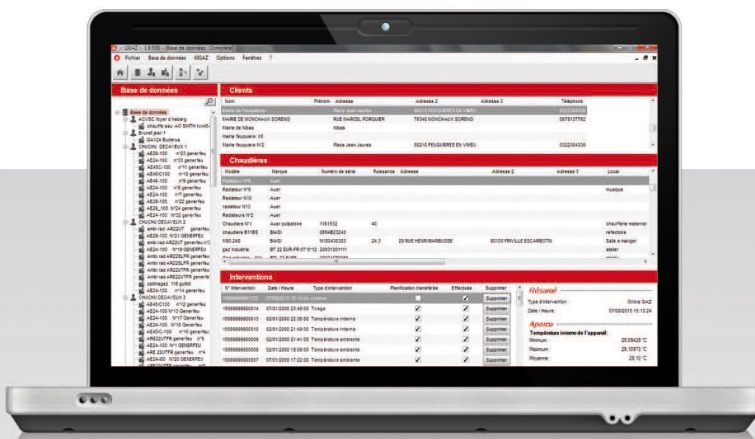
Fichier Base de données 4BIAZ Options Fenêtres ?

Base de données

Clients

| Nom | Prénom | Adresse | Adresse 2 | Adresse 3 | Téléphone |
|---|---|---|---|---|---|
| MAIRIE DE MONCHAUX SORENG | | RUE MARCEL FORQUIER | 76340 MONCHAUX SORENG | | 0875137782 |
| Mairie de Nibas | | Nibas | | | |
| Mairie de Feuquieres | | Place Jean Jaures | 80210 FEUQUIERES EN VIMEU | | 0322304339 |

Chaudières

| Modèle | Marque | Numéro de série | Puissance | Adresse | Adresse 2 | Adresse 3 | Local |
|---|---|---|---|---|---|---|---|
| Radiateur N°9 | Auer | | | | | | musique |
| Radiateur N°10 | Auer | | | | | | |
| radiateur N°3 | Auer | | | | | | |
| Radiateur N°2 | Auer | | | | | | |
| Chaudiere N°1 | Auer opaline | 1161532 | 40 | | | | chaufferie |
| chaudiere 81HBS | BIASI | | | | | | refectoire |
| M90.24S | BIASI | | 24.3 | 29 RUE HENRI BARBUSSE | 80130 FRIVILLE ESCARBOTIN | | Salle a manger |
| gaz industrie | | | | | | | atelier |

Interventions

| N° intervention | Date / Heure | Type d'intervention | Planification transférée | Effectuée | Supprimer |
|---|---|---|---|---|---|
| 1500000000014 | 07/01/2000 20:48:00 | Tvage | ✓ | ✓ | Supprimer |
| 1500000000013 | 02/01/2000 22:38:00 | Température interne | ✓ | ✓ | Supprimer |
| 1500000000010 | 02/01/2000 22:16:00 | Température interne | ✓ | ✓ | Supprimer |
| 1500000000009 | 02/01/2000 21:41:00 | Température ambiante | ✓ | ✓ | Supprimer |
| 1500000000008 | 02/01/2000 19:09:00 | Température ambiante | ✓ | ✓ | Supprimer |
| 1500000000007 | 01/01/2000 17:22:00 | Température ambiante | ✓ | ✓ | Supprimer |

Résumé
Type d'intervention: Online GIAZ
Date / Heure: 07/03/2013 15:10:24

Aperçu
Température interne de l'appareil
Minimum: 29.05429 °C
Maximum: 29.10973 °C
Moyenne: 29.10 °C